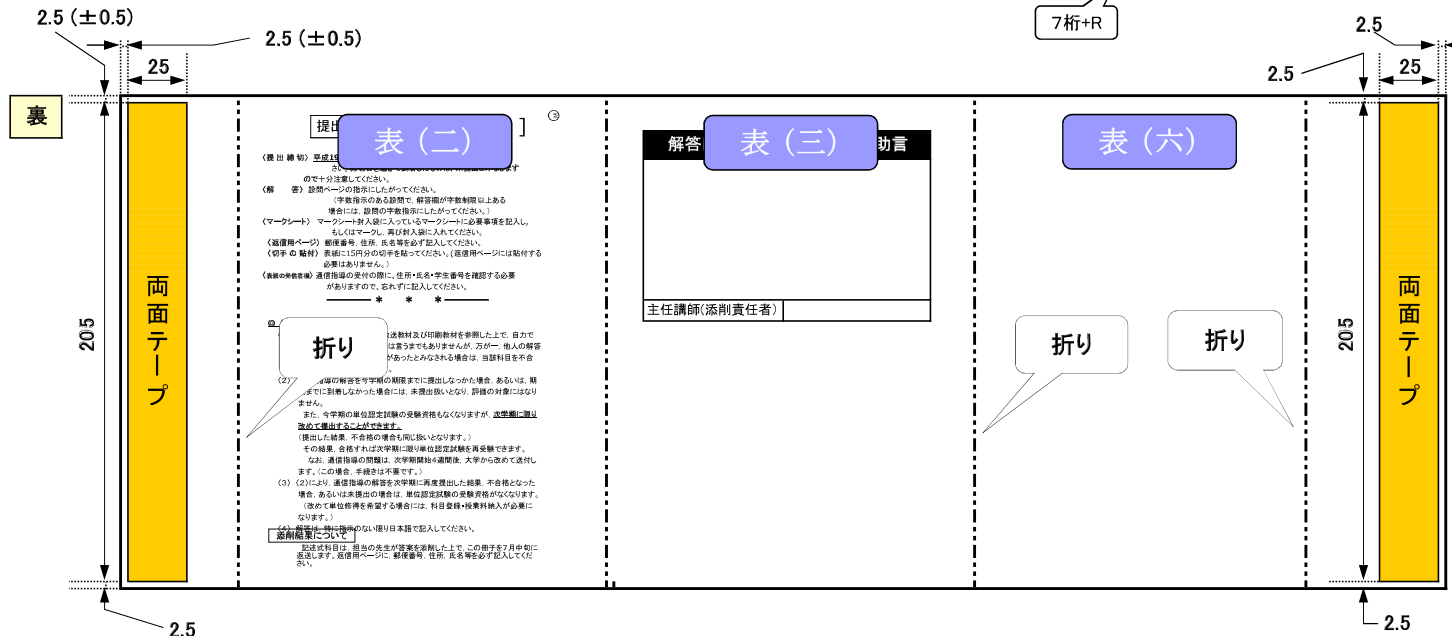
2.5 (±0.5)

2.5 (±0.5)

25

7桁+R

2.5

2.5

25

裏

205

両面テープ

提出 表（二） ]

〈提出締切〉平成1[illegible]
ので十分注意してください。
〈解　　答〉設問ページの指示にしたがってください。
（字数指示のある設問で、解答欄が字数制限以上ある場合には、設問の字数指示にしたがってください。）
〈マークシート〉マークシート封入袋に入っているマークシートに必要事項を記入し、もしくはマークし、再び封入袋に入れてください。
〈返信用ページ〉郵便番号、住所、氏名等を必ずご記入ください。
〈切手の貼付〉表紙に15円分の切手を貼ってください。（返信用ページには貼付する必要はありません。）
〈表紙の学籍番号欄〉通信指導の受付の際に、住所・氏名・学生番号を確認する必要がありますので、忘れずに記入してください。
＊　＊　＊

折り

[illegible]送教材及び印刷教材を参照した上で、自力で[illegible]は言うまでもありませんが、万が一、他人の解答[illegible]があったとみなされる場合は、当該科目を不合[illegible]
（2）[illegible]導の解答を今学期の期限までに提出しなかった場合、あるいは、期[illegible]までに到着しなかった場合には、未提出扱いとなり、評価の対象になりません。
また、今学期の単位認定試験の受験資格もなくなりますが、次学期に再び改めて提出することができます。
（提出した結果、不合格の場合も同じ扱いとなります。）
その結果、合格すれば次学期に限り単位認定試験を再受験できます。
なお、通信指導の問題は、次学期開始4週間後、大学から改めて送付します。（この場合、手続きは不要です。）
（3）（2）により、通信指導の解答を次学期に再度提出した結果、不合格となった場合、あるいは未提出の場合には、単位認定試験の受験資格がなくなります。
（改めて単位修得を希望する場合には、科目登録・授業料納入が必要になります。）
（4）解答は、特に指示のない限り日本語で記入してください。
添削結果について
記述式科目は、担当の先生が答案を添削した上で、この冊子を7月中旬に返送します。返信用ページに、郵便番号、住所、氏名等を必ず記入してください。

解答 表（三） 助言

主任講師(添削責任者)

表（六）

折り

折り

205

両面テープ

2.5

2.5